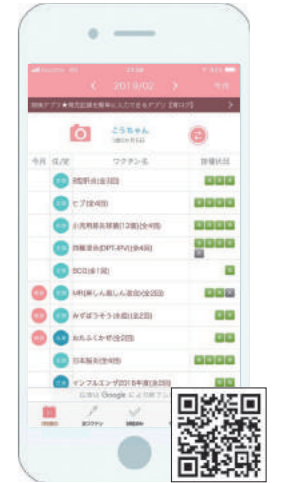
2019/02

今月

こうちゃん

今月　任/定　ワクチン名　接種状況

B型肝炎(全3回)

ヒブ(全4回)

小児用肺炎球菌(13価)(全4回)

四種混合(DPT-IPV)(全4回)

BCG(全1回)

MR(麻しん風しん混合)(全2回)

みずぼうそう(水痘)(全2回)

おたふくかぜ(全2回)

日本脳炎(全4回)

インフルエンザ2018年度(全2回)

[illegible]